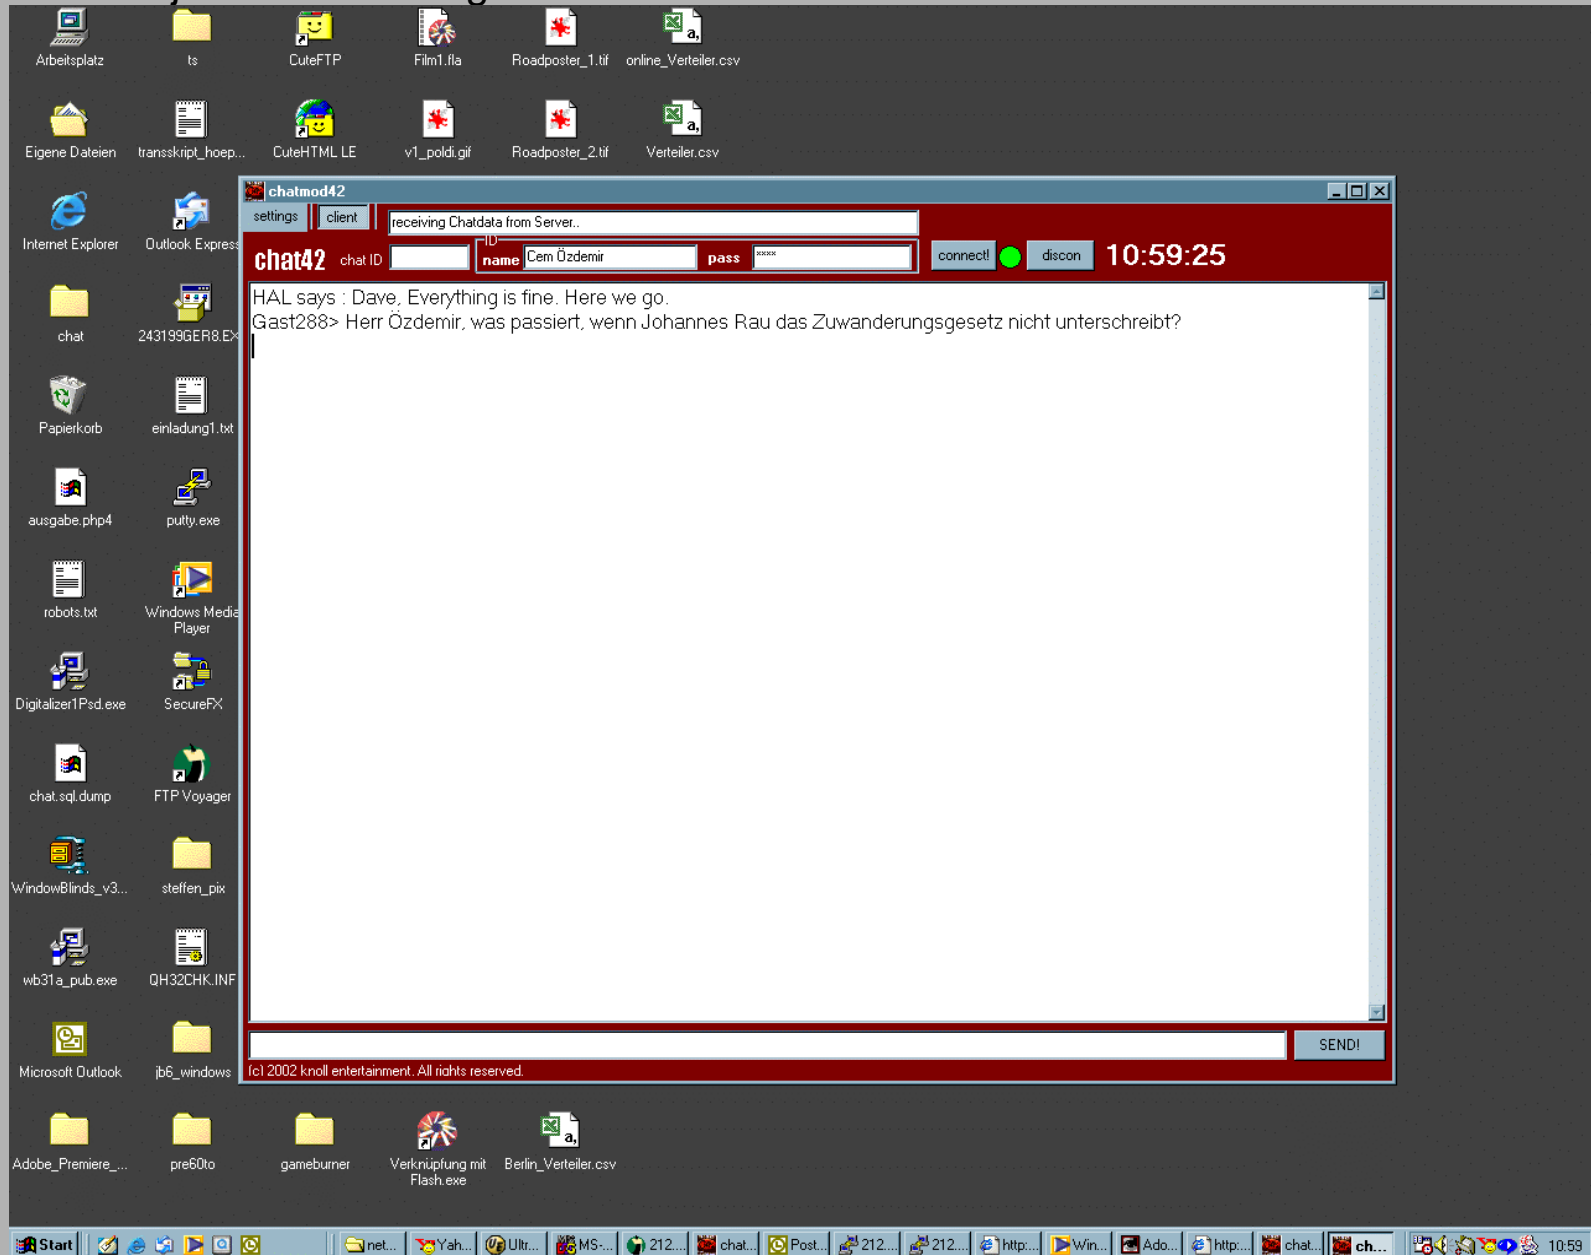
Arbeitsplatz
ts
CuteFTP
Film1.fla
Roadposter_1.tif
online_Verteiler.csv
Eigene Dateien
transskript_hoep...
CuteHTML LE
v1_poldi.gif
Roadposter_2.tif
Verteiler.csv
Internet Explorer
Outlook Express
chat
243199GER8.EX
Papierkorb
einladung1.txt
ausgabe.php4
putty.exe
robots.txt
Windows Media Player
Digitalizer1Psd.exe
SecureFX
chat.sql.dump
FTP Voyager
WindowBlinds_v3...
steffen_pix
wb31a_pub.exe
QH32CHK.INF
Microsoft Outlook
jb6_windows
Adobe_Premiere_...
pre60to
gameburner
Verknüpfung mit Flash.exe
Berlin_Verteiler.csv

chatmod42
settings
client
receiving Chatdata from Server..
chat42
chat ID
ID
name
Cem Özdemir
pass
****
connect!
discon
10:59:25

HAL says : Dave, Everything is fine. Here we go.
Gast288> Herr Özdemir, was passiert, wenn Johannes Rau das Zuwanderungsgesetz nicht unterschreibt?

SEND!
(c) 2002 knoll entertainment. All rights reserved.

Start
net...
Yah...
Ultr...
MS-...
212...
chat...
Post...
212...
212...
http:...
Win...
Ado...
http:...
chat...
ch...
10:59